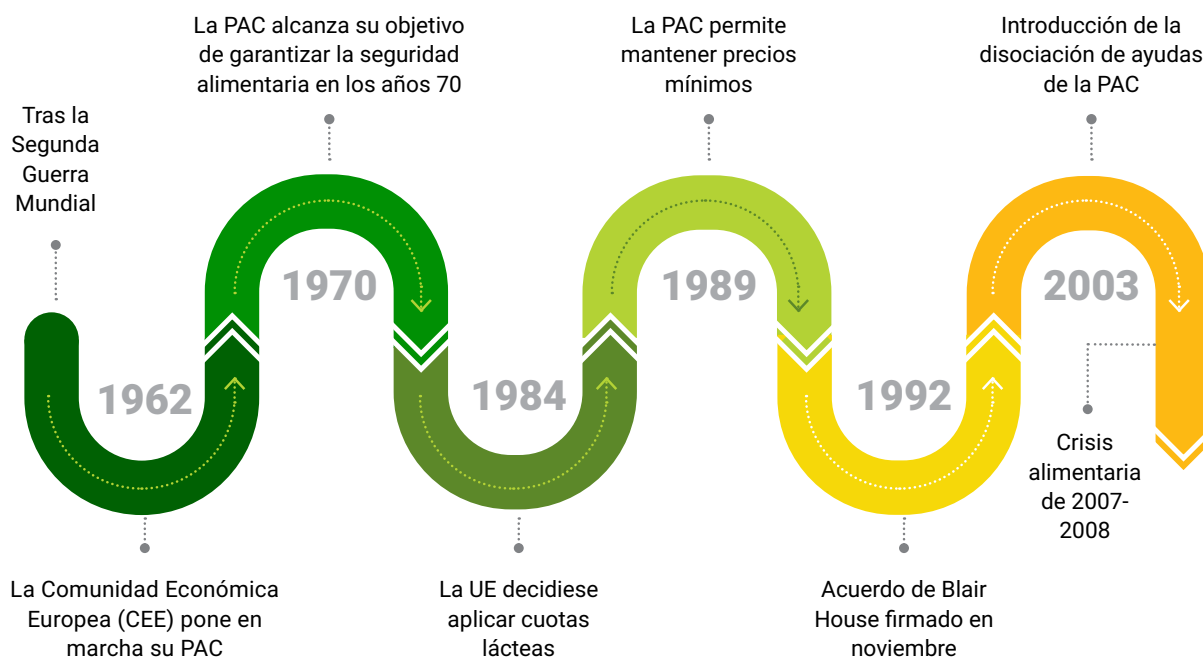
Tras la Segunda Guerra Mundial

1962

La Comunidad Económica Europea (CEE) pone en marcha su PAC

La PAC alcanza su objetivo de garantizar la seguridad alimentaria en los años 70

1970

1984

La UE decidiese aplicar cuotas lácteas

La PAC permite mantener precios mínimos

1989

1992

Acuerdo de Blair House firmado en noviembre

Introducción de la disociación de ayudas de la PAC

2003

Crisis alimentaria de 2007-2008